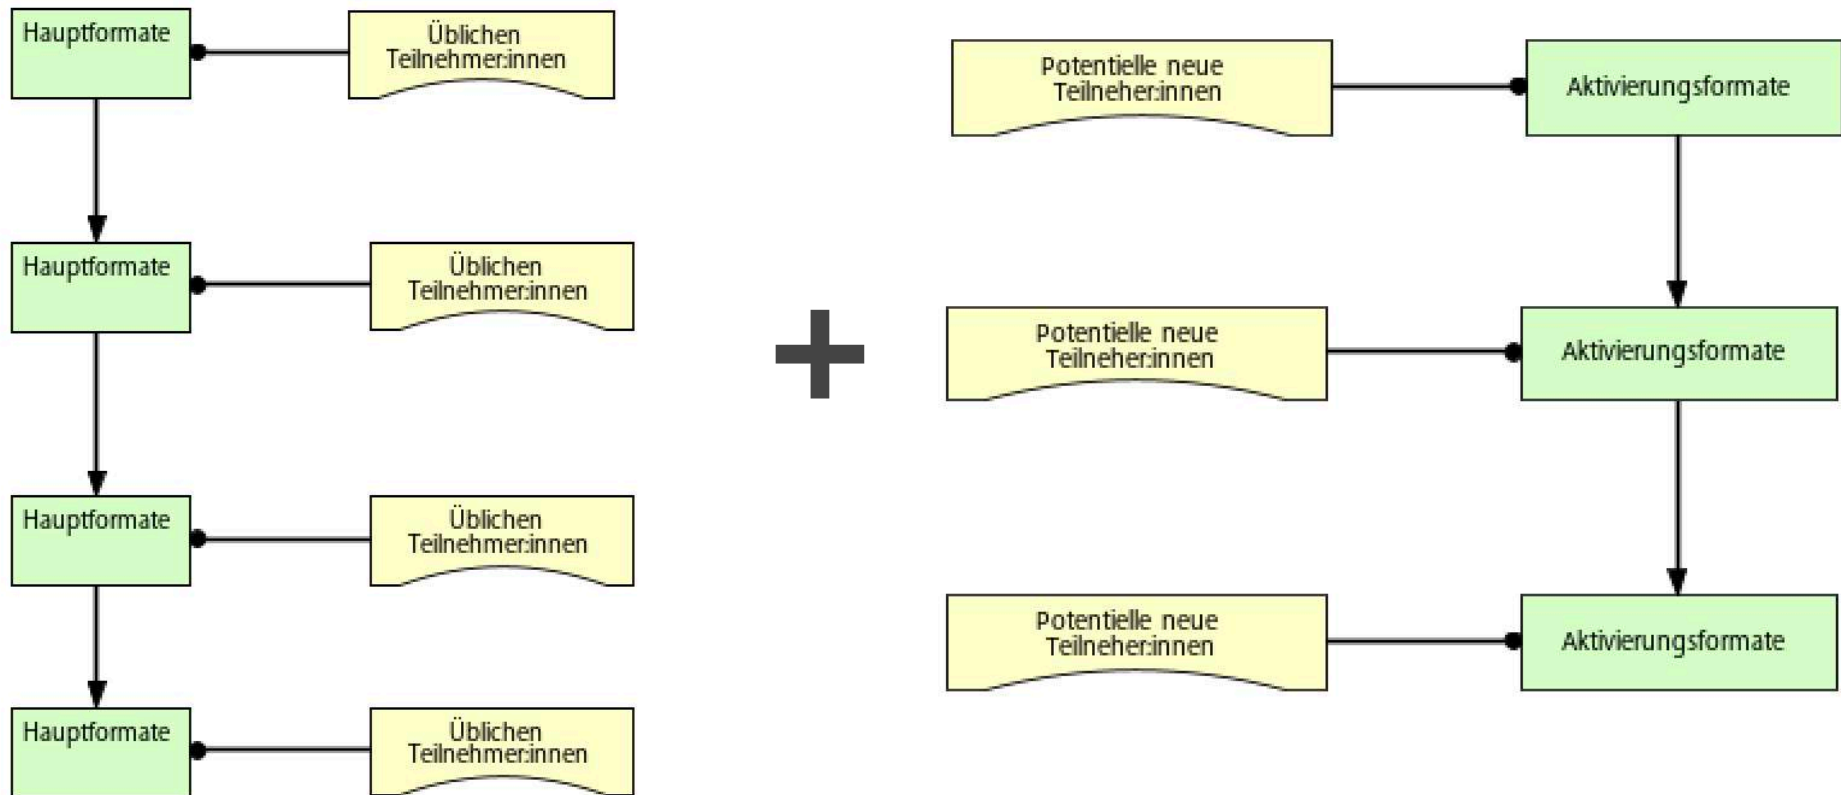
Hauptformate

Üblichen Teilnehmer:innen

Hauptformate

Üblichen Teilnehmer:innen

Hauptformate

Üblichen Teilnehmer:innen

Hauptformate

Üblichen Teilnehmer:innen

+

Potentielle neue Teilneher:innen

Aktivierungsformate

Potentielle neue Teilneher:innen

Aktivierungsformate

Potentielle neue Teilneher:innen

Aktivierungsformate